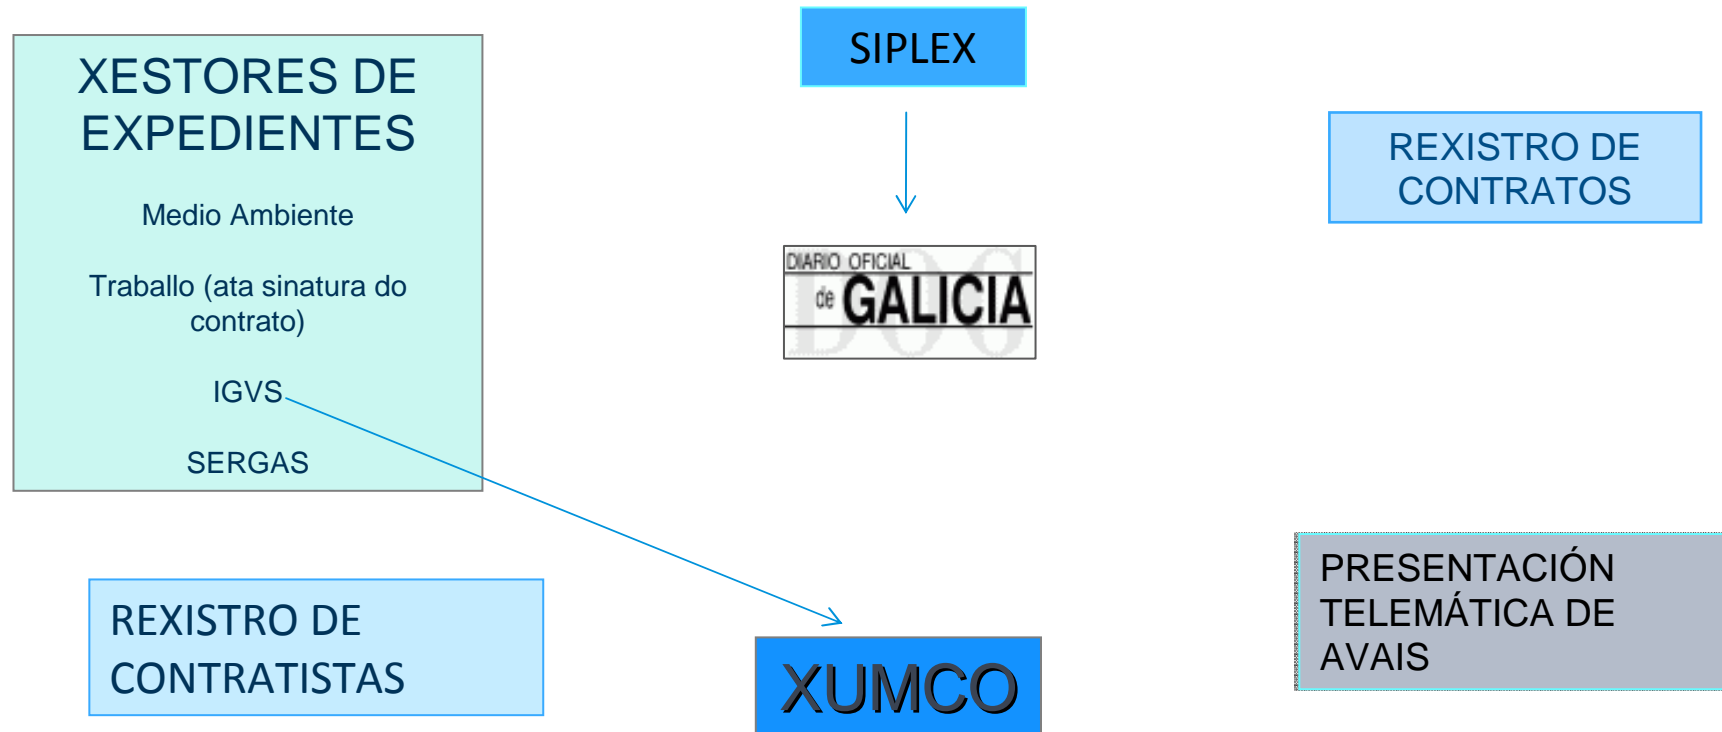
XESTORES DE EXPEDIENTES

Medio Ambiente

Traballo (ata sinatura do contrato)

IGVS

SERGAS

SIPLEX

DIARIO OFICIAL de GALICIA

REXISTRO DE CONTRATOS

REXISTRO DE CONTRATISTAS

XUMCO

PRESENTACIÓN TELEMÁTICA DE AVAIS